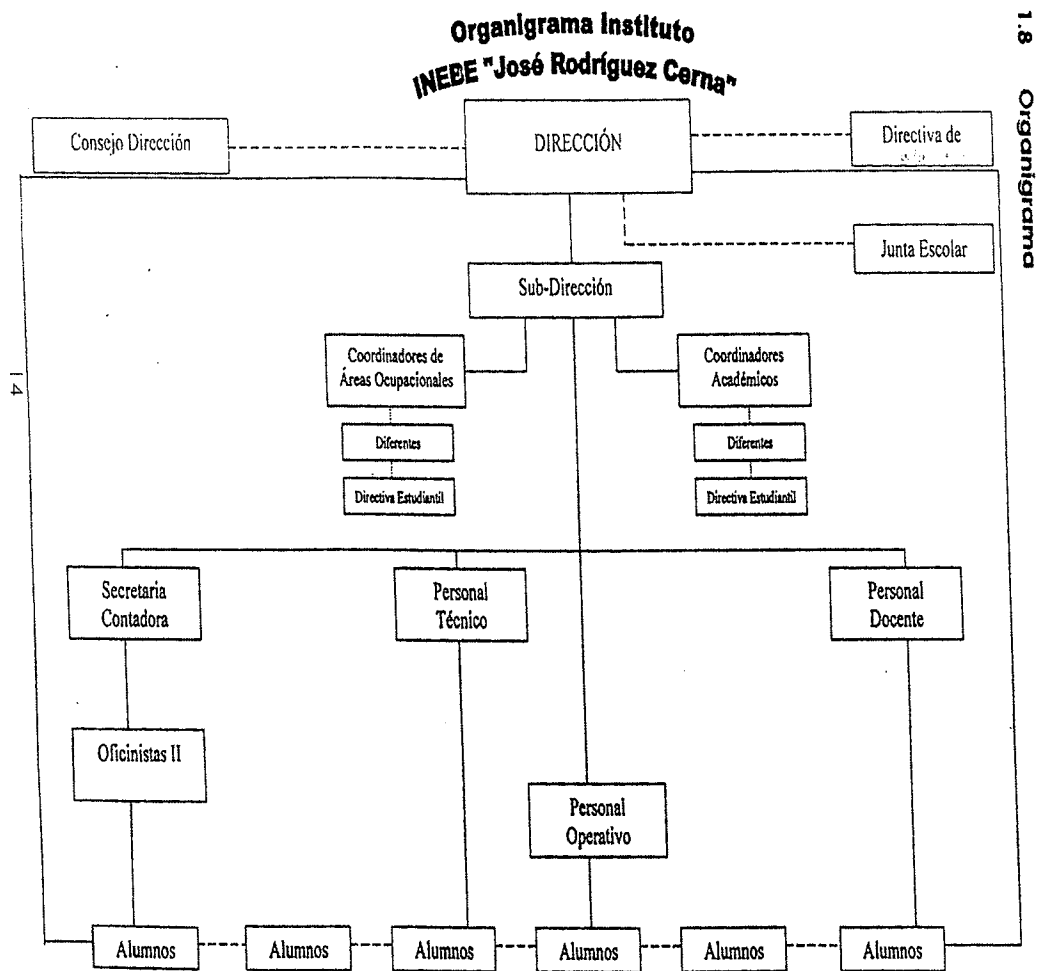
1.8 Organigrama

Organigrama Instituto
INEBE "José Rodríguez Cerna"

Consejo Dirección

DIRECCIÓN

Directiva de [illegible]

Junta Escolar

Sub-Dirección

Coordinadores de Áreas Ocupacionales

Diferentes

Directiva Estudiantil

Coordinadores Académicos

Diferentes

Directiva Estudiantil

Secretaria Contadora

Personal Técnico

Personal Docente

Oficinistas II

Personal Operativo

Alumnos

Alumnos

Alumnos

Alumnos

Alumnos

Alumnos

14